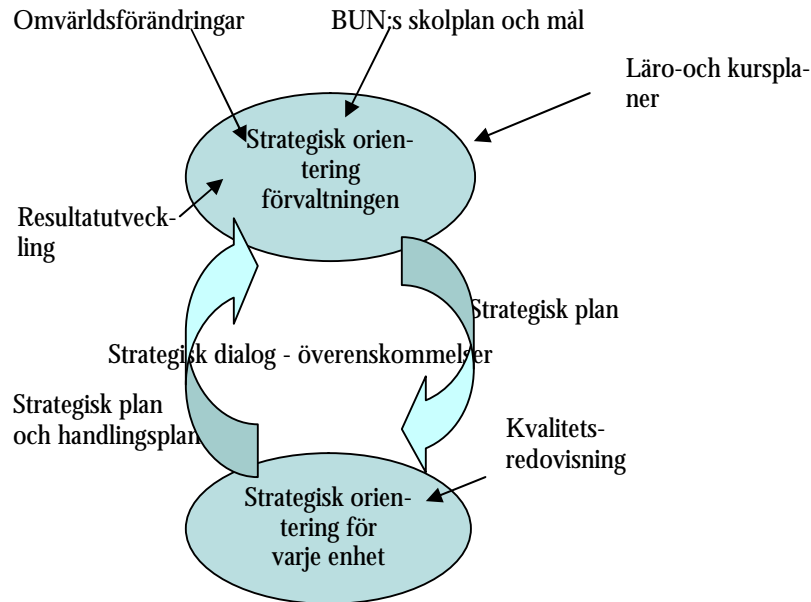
Omvärldsförändringar

BUN:s skolplan och mål

Läro-och kursplaner

Strategisk orientering förvaltningen

Resultatutveckling

Strategisk plan

Strategisk dialog - överenskommelser

Strategisk plan och handlingsplan

Kvalitetsredovisning

Strategisk orientering för varje enhet